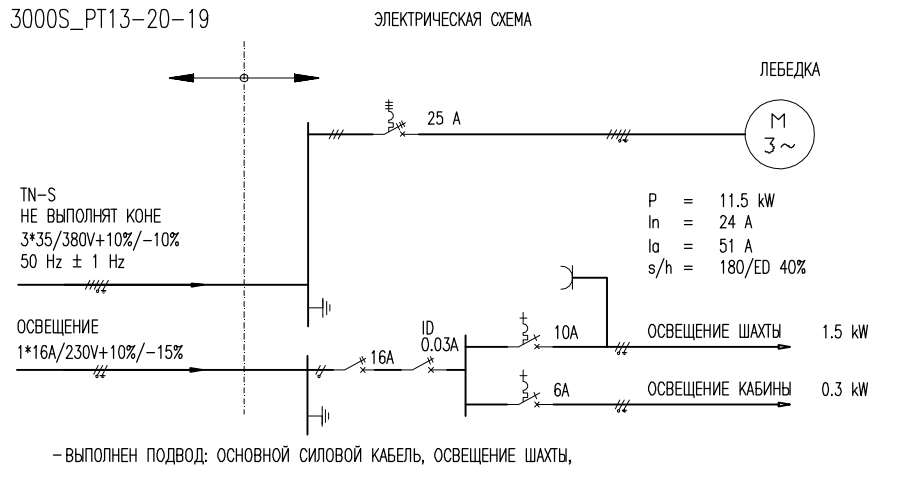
3000S_PT13-20-19

ЭЛЕКТРИЧЕСКАЯ СХЕМА

ЛЕБЕДКА

25 A

M
3~

TN-S
НЕ ВЫПОЛНЯТ КОНЕ
3*35/380V+10%/-10%
50 Hz ± 1 Hz

P = 11.5 kW
In = 24 A
Ia = 51 A
s/h = 180/ED 40%

ОСВЕЩЕНИЕ
1*16A/230V+10%/-15%

16A

ID
0.03A

10A

ОСВЕЩЕНИЕ ШАХТЫ 1.5 kW

6A

ОСВЕЩЕНИЕ КАБИНЫ 0.3 kW

-ВЫПОЛНЕН ПОДВОД: ОСНОВНОЙ СИЛОВОЙ КАБЕЛЬ, ОСВЕЩЕНИЕ ШАХТЫ,